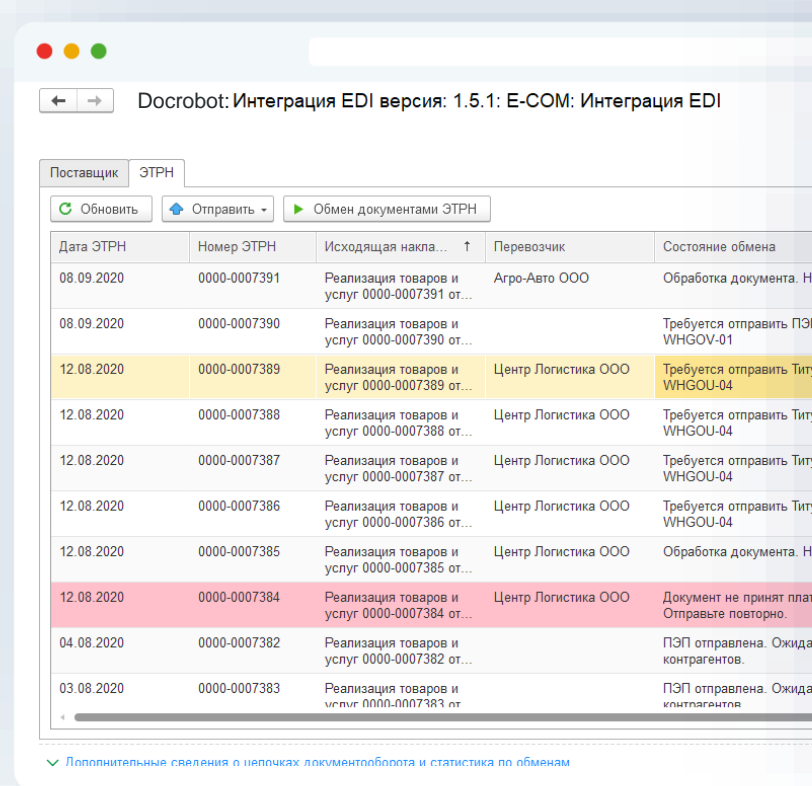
Docrobot: Интеграция EDI версия: 1.5.1: E-COM: Интеграция EDI

Поставщик ЭТРН

Обновить Отправить Обмен документами ЭТРН

| Дата ЭТРН | Номер ЭТРН | Исходящая накла... | Перевозчик | Состояние обмена |
|---|---|---|---|---|
| 08.09.2020 | 0000-0007391 | Реализация товаров и услуг 0000-0007391 от... | Агро-Авто ООО | Обработка документа. Н |
| 08.09.2020 | 0000-0007390 | Реализация товаров и услуг 0000-0007390 от... | | Требуется отправить ПЭ WHGOV-01 |
| 12.08.2020 | 0000-0007389 | Реализация товаров и услуг 0000-0007389 от... | Центр Логистика ООО | Требуется отправить Тит WHGOU-04 |
| 12.08.2020 | 0000-0007388 | Реализация товаров и услуг 0000-0007388 от... | Центр Логистика ООО | Требуется отправить Тит WHGOU-04 |
| 12.08.2020 | 0000-0007387 | Реализация товаров и услуг 0000-0007387 от... | Центр Логистика ООО | Требуется отправить Тит WHGOU-04 |
| 12.08.2020 | 0000-0007386 | Реализация товаров и услуг 0000-0007386 от... | Центр Логистика ООО | Требуется отправить Тит WHGOU-04 |
| 12.08.2020 | 0000-0007385 | Реализация товаров и услуг 0000-0007385 от... | Центр Логистика ООО | Обработка документа. Н |
| 12.08.2020 | 0000-0007384 | Реализация товаров и услуг 0000-0007384 от... | Центр Логистика ООО | Документ не принят плат Отправьте повторно. |
| 04.08.2020 | 0000-0007382 | Реализация товаров и услуг 0000-0007382 от... | | ПЭП отправлена. Ожида контрагентов. |
| 03.08.2020 | 0000-0007383 | Реализация товаров и услуг 0000-0007383 от... | | ПЭП отправлена. Ожида контрагентов. |

Дополнительные сведения о цепочках документооборота и статистика по обменам